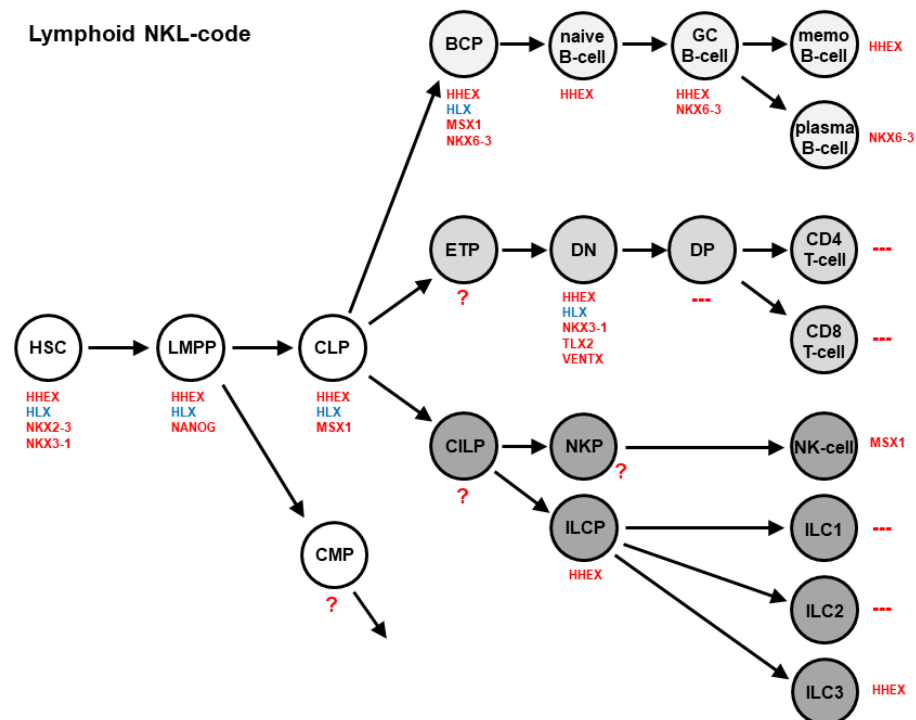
Lymphoid NKL-code

BCP
HHEX
HLX
MSX1
NKX6-3

naive B-cell
HHEX

GC B-cell
HHEX
NKX6-3

memo B-cell
HHEX

plasma B-cell
NKX6-3

ETP
?

DN
HHEX
HLX
NKX3-1
TLX2
VENTX

DP
---

CD4 T-cell
---

CD8 T-cell
---

HSC
HHEX
HLX
NKX2-3
NKX3-1

LMPP
HHEX
HLX
NANOG

CLP
HHEX
HLX
MSX1

CILP
?

NKP
?

NK-cell
MSX1

ILCP
HHEX

ILC1
---

ILC2
---

ILC3
HHEX

CMP
?